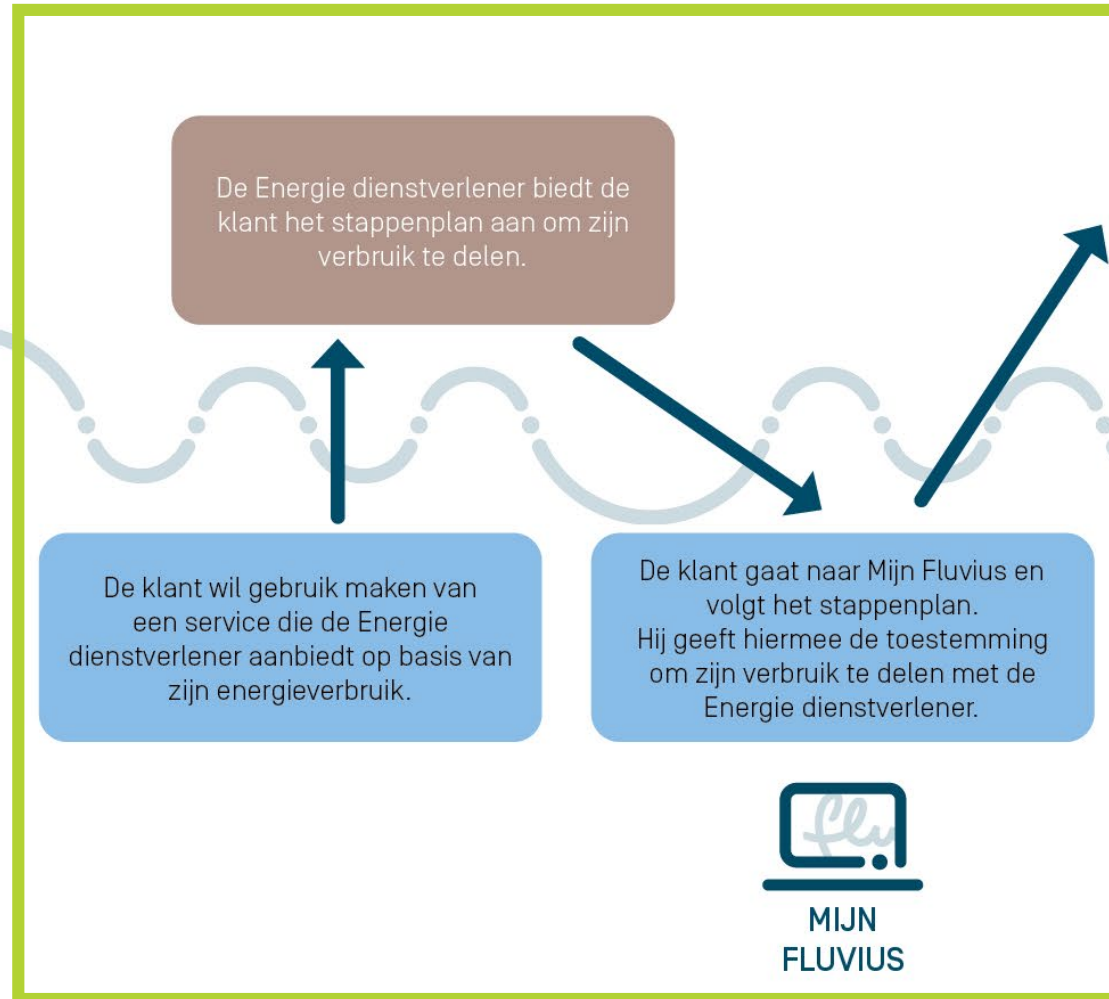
De Energie dienstverlener biedt de klant het stappenplan aan om zijn verbruik te delen.

De klant wil gebruik maken van een service die de Energie dienstverlener aanbiedt op basis van zijn energieverbruik.

De klant gaat naar Mijn Fluvius en volgt het stappenplan.
Hij geeft hiermee de toestemming om zijn verbruik te delen met de Energie dienstverlener.

flu

MIJN FLUVIUS